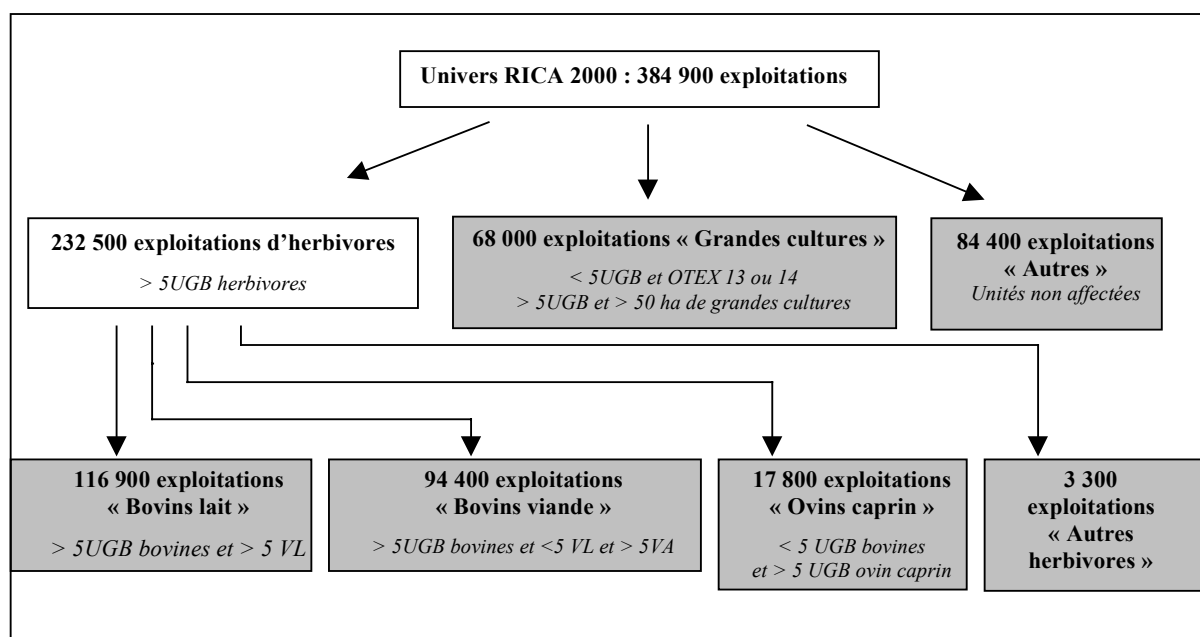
Univers RICA 2000 : 384 900 exploitations

232 500 exploitations d'herbivores
> 5UGB herbivores

68 000 exploitations « Grandes cultures »
< 5UGB et OTEX 13 ou 14
> 5UGB et > 50 ha de grandes cultures

84 400 exploitations « Autres »
Unités non affectées

116 900 exploitations « Bovins lait »
> 5UGB bovines et > 5 VL

94 400 exploitations « Bovins viande »
> 5UGB bovines et <5 VL et > 5VA

17 800 exploitations « Ovins caprin »
< 5 UGB bovines et > 5 UGB ovin caprin

3 300 exploitations « Autres herbivores »